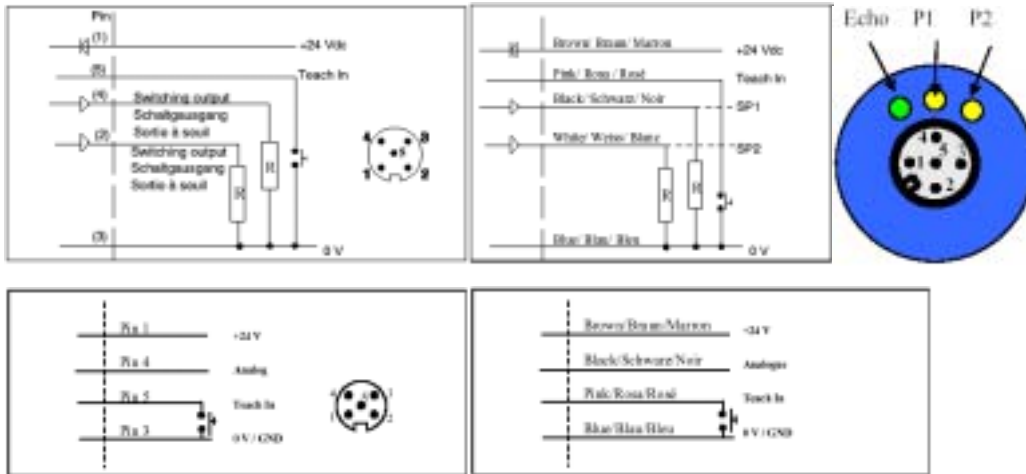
Pin
(1)
+24 Vdc
(5)
Teach In
(4)
Switching output
Schaltgausgang
Sortie à soull
(2)
Switching output
Schaltgausgang
Sortie à soull
R
R
(3)
0 V
4
3
5
1
2

Brown/ Braun/ Marron
+24 Vdc
Pink/ Rosa / Rosé
Teach In
Black/ Schwarz/ Noir
SP1
White/ Weiss/ Blanc
SP2
R
R
Blue/ Blau/ Bleu
0 V

Echo
P1
P2
4
5
3
1
2

Pin 1
+24 V
Pin 4
Analog
Pin 5
Teach In
Pin 3
0 V / GND
4
3
5
1
2

Brown/Braun/Marron
+24 V
Black/Schwarz/Noir
Analogue
Pink/Rosa/Rosé
Teach In
Blue/Blau/Bleu
0 V / GND